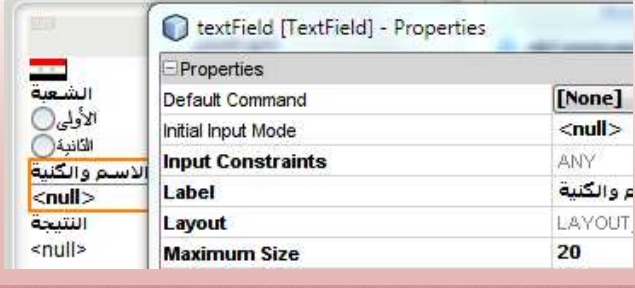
الشعبة
الأولى
الثانية
الاسم والكنية
<null>
النتيجة
<null>

textField [TextField] - Properties

⊟Properties

| | |
|---|---|
| Default Command | [None] |
| Initial Input Mode | <null> |
| Input Constraints | ANY |
| Label | م والكنية |
| Layout | LAYOUT_ |
| Maximum Size | 20 |